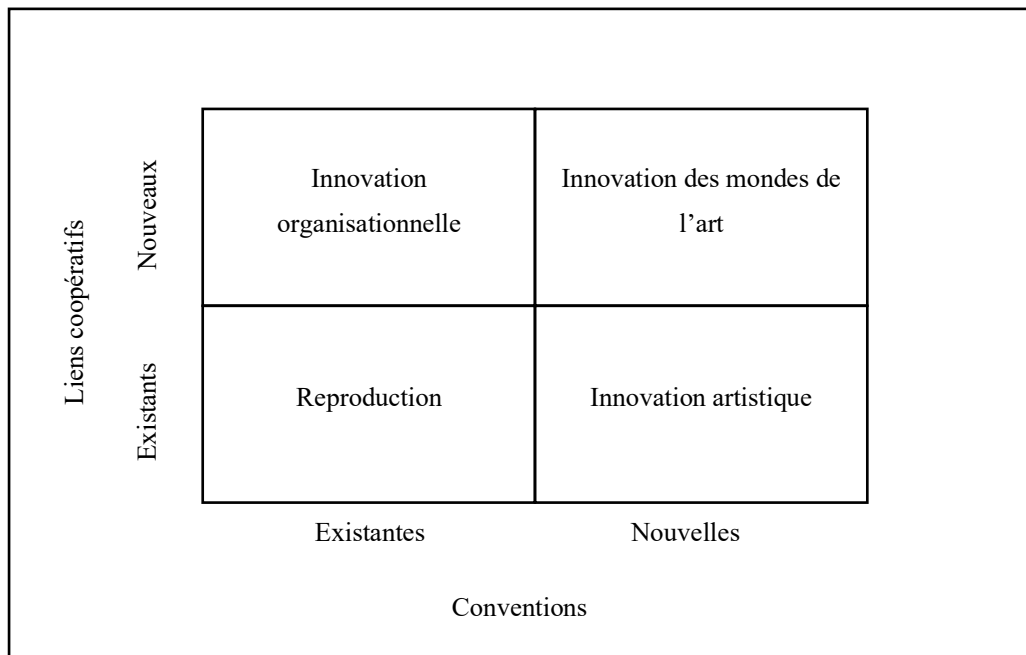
Liens coopératifs

| | Existantes | Nouvelles |
|---|---|---|
| Nouveaux | Innovation organisationnelle | Innovation des mondes de l'art |
| Existants | Reproduction | Innovation artistique |

Conventions